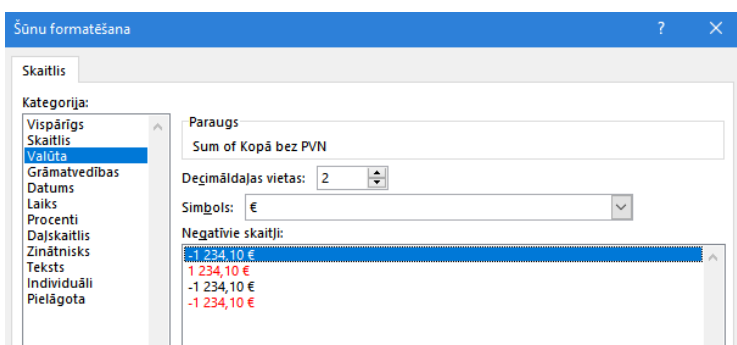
Šūnu formatēšana

?

Skaitlis

Kategorija:

Vispārīgs
Skaitlis
Valūta
Grāmatvedības
Datums
Laiks
Procenti
Daļskaitlis
Zinātnisks
Teksts
Individuāli
Pielāgota

Paraugs

Sum of Kopā bez PVN

Decimāldaļas vietas: 2

Simbols: €

Negatīvie skaitļi:

-1 234,10 €
1 234,10 €
-1 234,10 €
-1 234,10 €